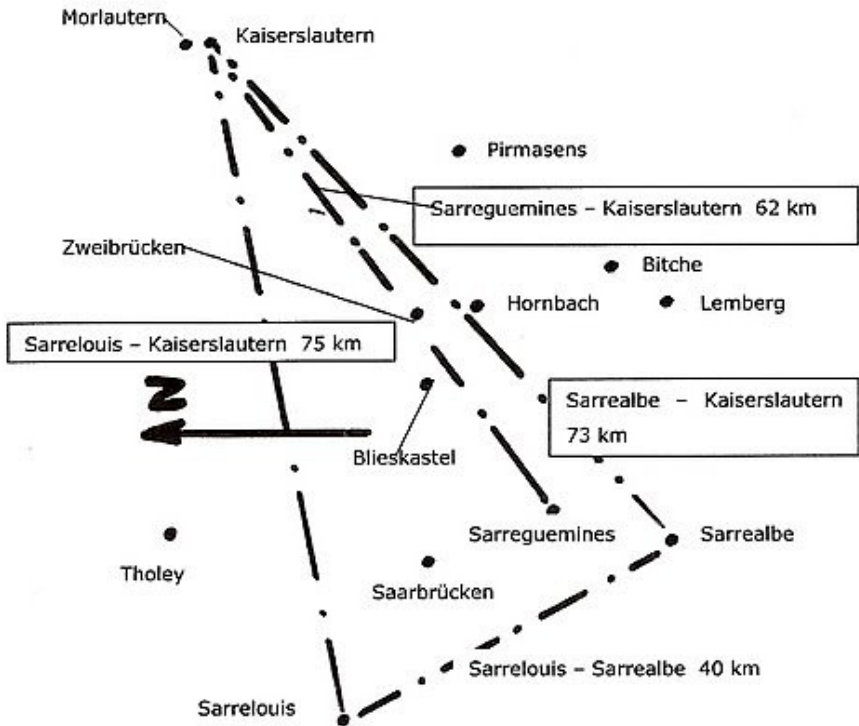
Morlautern

Kaiserslautern

Pirmasens

Sarreguemines – Kaiserslautern 62 km

Zweibrücken

Bitche

Hornbach

Lemberg

Sarrelouis – Kaiserslautern 75 km

Z

Sarrealbe – Kaiserslautern 73 km

Blieskastel

Sarreguemines

Sarrealbe

Tholey

Saarbrücken

Sarrelouis – Sarrealbe 40 km

Sarrelouis